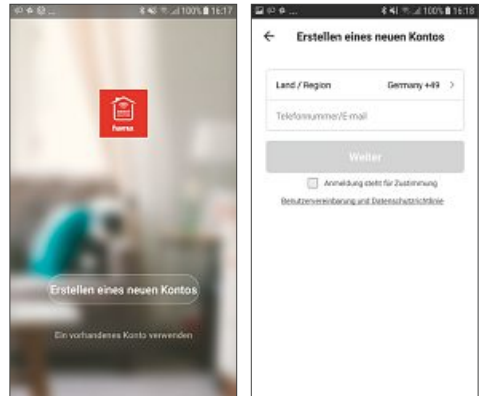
100% 16:17

hama

Erstellen eines neuen Kontos

Ein vorhandenes Konto verwenden

100% 16:18

←

Erstellen eines neuen Kontos

Land / Region

Germany +49

>

Telefonnummer/E-mail

Weiter

Anmeldung steht für Zustimmung

Benutzervereinbarung und Datenschutzrichtlinie